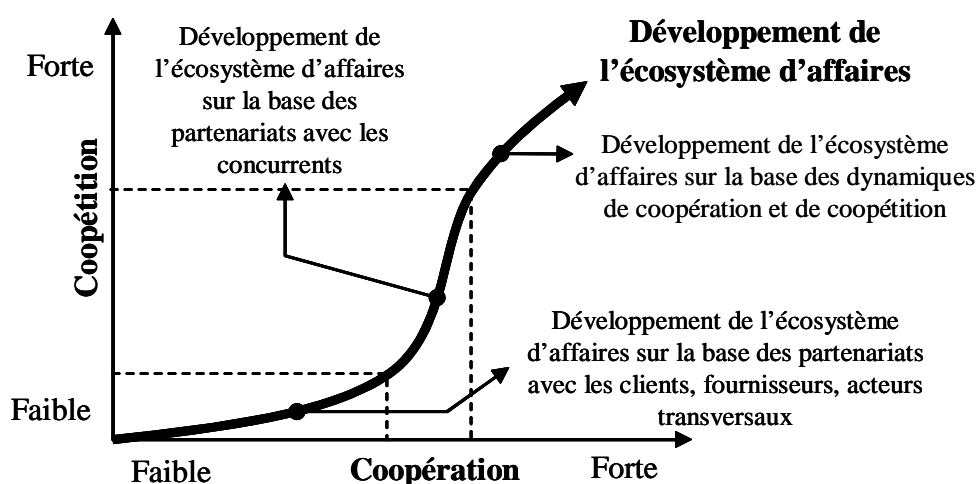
Développement de l'écosystème d'affaires sur la base des partenariats avec les concurrents

Développement de l'écosystème d'affaires

Forte

Coopétition

Développement de l'écosystème d'affaires sur la base des dynamiques de coopération et de coopétition

Développement de l'écosystème d'affaires sur la base des partenariats avec les clients, fournisseurs, acteurs transversaux

Faible

Faible

Coopération

Forte